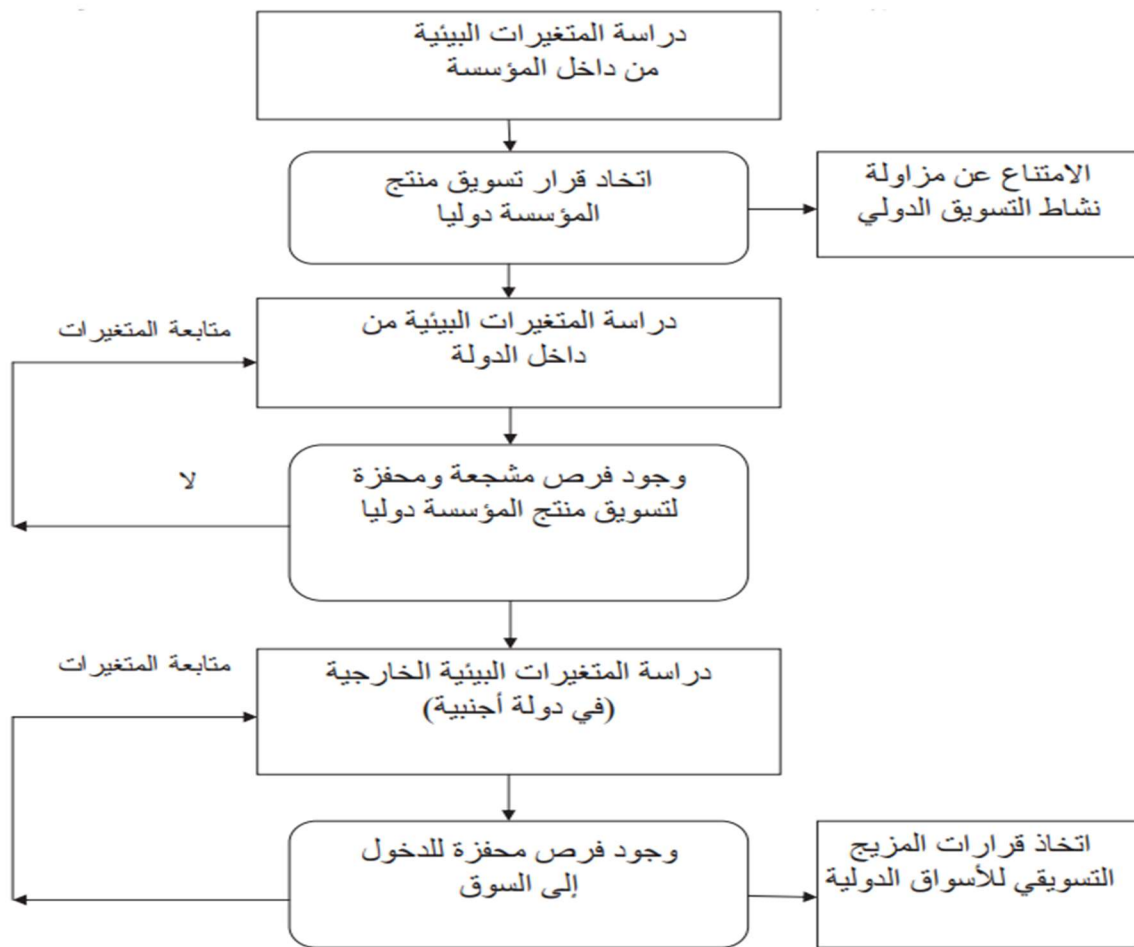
دراسة المتغيرات البيئية من داخل المؤسسة

اتخاد قرار تسويق منتج المؤسسة دوليا

الامتناع عن مزاولة نشاط التسويق الدولي

متابعة المتغيرات

دراسة المتغيرات البيئية من داخل الدولة

لا

وجود فرص مشجعة ومحفزة لتسويق منتج المؤسسة دوليا

متابعة المتغيرات

دراسة المتغيرات البيئية الخارجية (في دولة أجنبية)

وجود فرص محفزة للدخول إلى السوق

اتخاذ قرارات المزيج التسويقي للأسواق الدولية